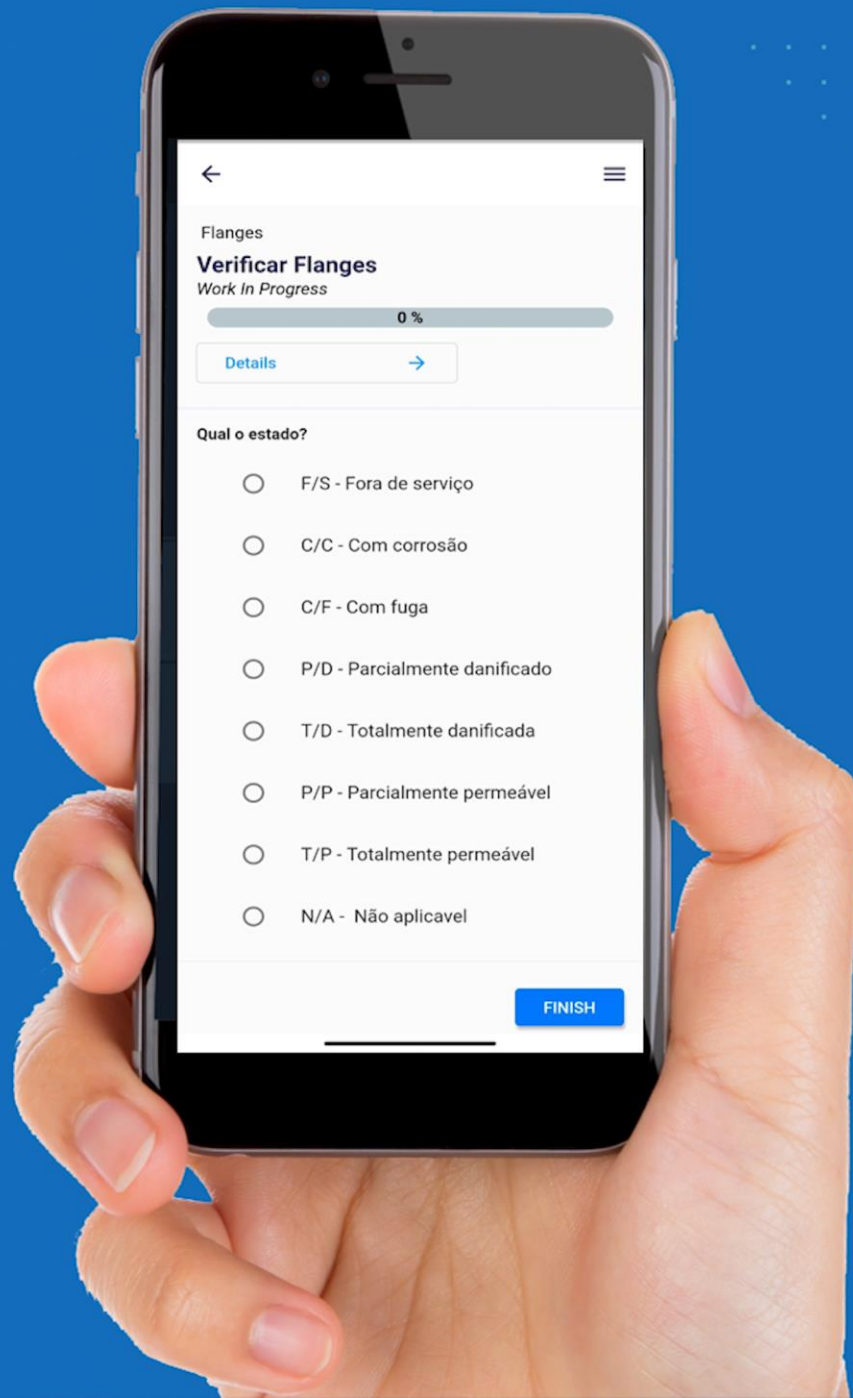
Flanges

Verificar Flanges

Work In Progress

0 %

Details

Qual o estado?

F/S - Fora de serviço

C/C - Com corrosão

C/F - Com fuga

P/D - Parcialmente danificado

T/D - Totalmente danificada

P/P - Parcialmente permeável

T/P - Totalmente permeável

N/A - Não aplicavel

FINISH